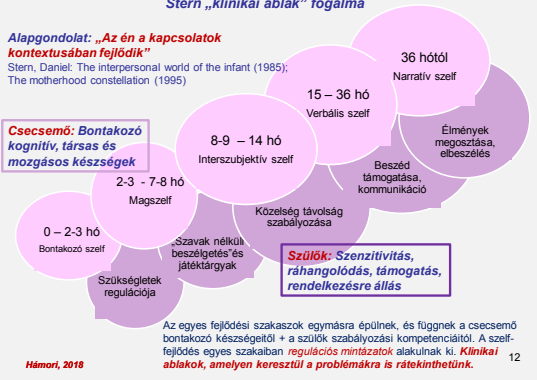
Stern „klinikai ablak" fogalma

Alapgondolat: „Az én a kapcsolatok kontextusában fejlődik"
Stern, Daniel: The interpersonal world of the infant (1985); The motherhood constellation (1995)

Csecsemő: Bontakozó kognitív, társas és mozgásos készségek

0 – 2-3 hó
Bontakozó szelf

2-3 - 7-8 hó
Magszelf

8-9 – 14 hó
Interszubjektív szelf

15 – 36 hó
Verbális szelf

36 hótól
Narratív szelf

Szükségletek regulációja

„Szavak nélküli beszélgetés" és játéktárgyak

Közelség távolság szabályozása

Beszéd támogatása, kommunikáció

Élmények megosztása, elbeszélés

Szülők: Szenzitivitás, ráhangolódás, támogatás, rendelkezésre állás

Az egyes fejlődési szakaszok egymásra épülnek, és függnek a csecsemő bontakozó készségeitől + a szülők szabályozó kompetenciáitól. A szelf-fejlődés egyes szakaiban regulációs mintázatok alakulnak ki. Klinikai ablakok, amelyen keresztül a problémákra is rátekinthetünk.

Hámori, 2018

12